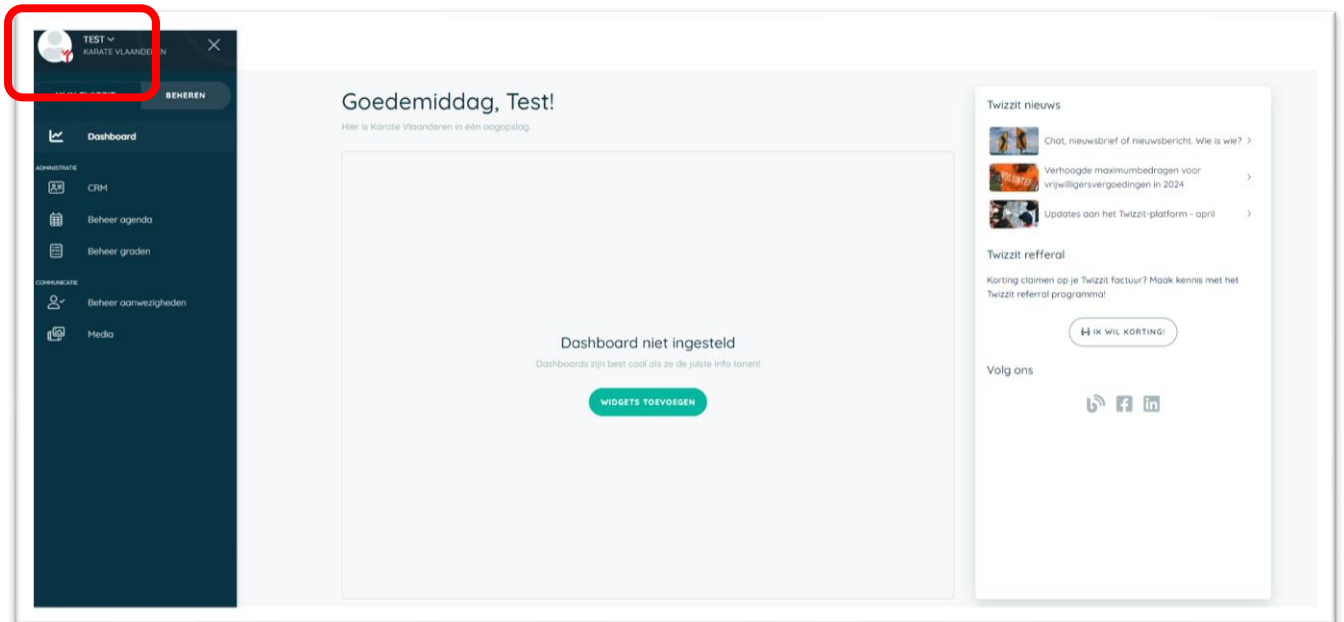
TEST
KARATE VLAANDEREN

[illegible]
BEHEREN

Dashboard

ADMINISTRATIE

CRM

Beheer agenda

Beheer graden

COMMUNICATIE

Beheer aanwezigheden

Media

Goedemiddag, Test!

Hier is Karate Vlaanderen in één oogopslag.

Dashboard niet ingesteld

Dashboards zijn best cool als ze de juiste info tonen!

WIDGETS TOEVOEGEN

Twizzit nieuws

Chat, nieuwsbrief of nieuwsbericht. Wie is wie?

Verhoogde maximumbedragen voor vrijwilligersvergoedingen in 2024

Updates aan het Twizzit-platform - april

Twizzit refferal

Korting claimen op je Twizzit factuur? Maak kennis met het Twizzit referral programma!

IK WIL KORTING!

Volg ons